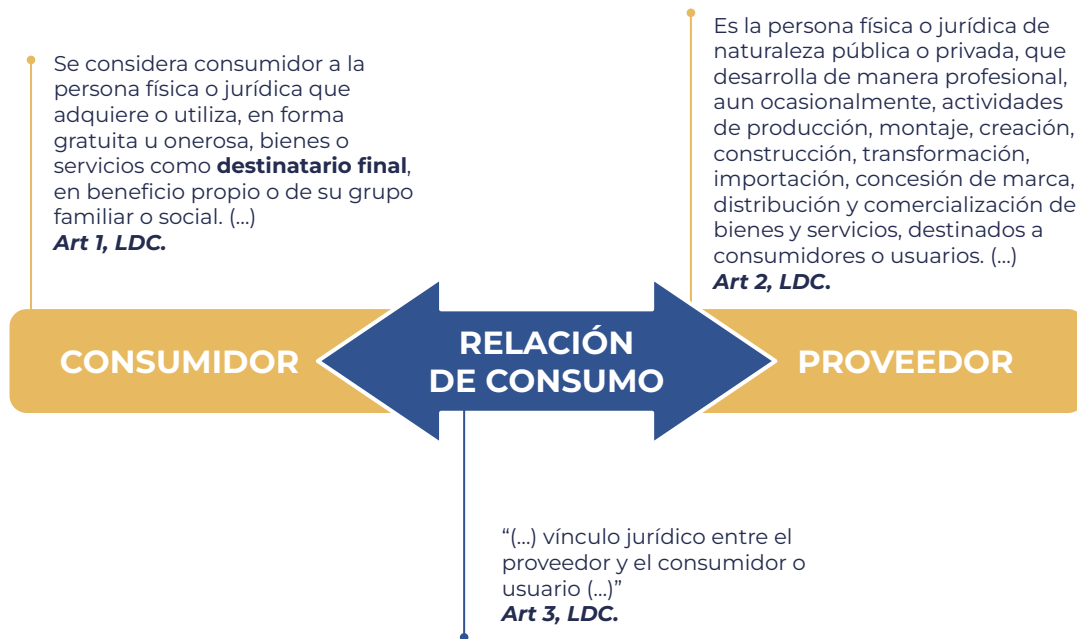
Se considera consumidor a la persona física o jurídica que adquiere o utiliza, en forma gratuita u onerosa, bienes o servicios como **destinatario final**, en beneficio propio o de su grupo familiar o social. (...)
***Art 1, LDC.***

Es la persona física o jurídica de naturaleza pública o privada, que desarrolla de manera profesional, aun ocasionalmente, actividades de producción, montaje, creación, construcción, transformación, importación, concesión de marca, distribución y comercialización de bienes y servicios, destinados a consumidores o usuarios. (...)
***Art 2, LDC.***

CONSUMIDOR

RELACIÓN DE CONSUMO

PROVEEDOR

"(...) vínculo jurídico entre el proveedor y el consumidor o usuario (...)"
***Art 3, LDC.***